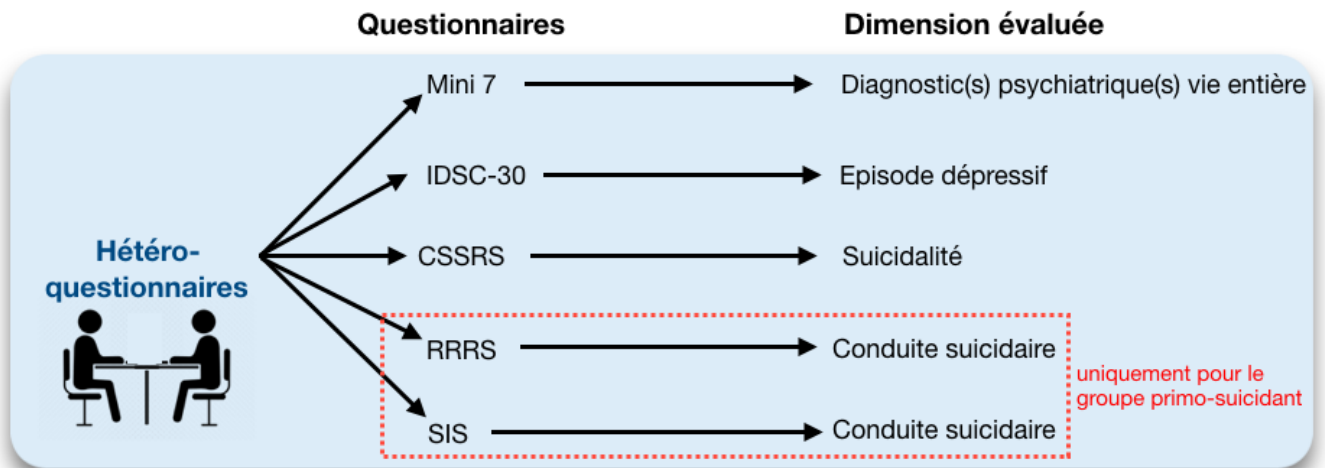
Questionnaires

Dimension évaluée

Hétéro-questionnaires

Mini 7

Diagnostic(s) psychiatrique(s) vie entière

IDSC-30

Episode dépressif

CSSRS

Suicidalité

RRRS

Conduite suicidaire

SIS

Conduite suicidaire

uniquement pour le groupe primo-suicidant